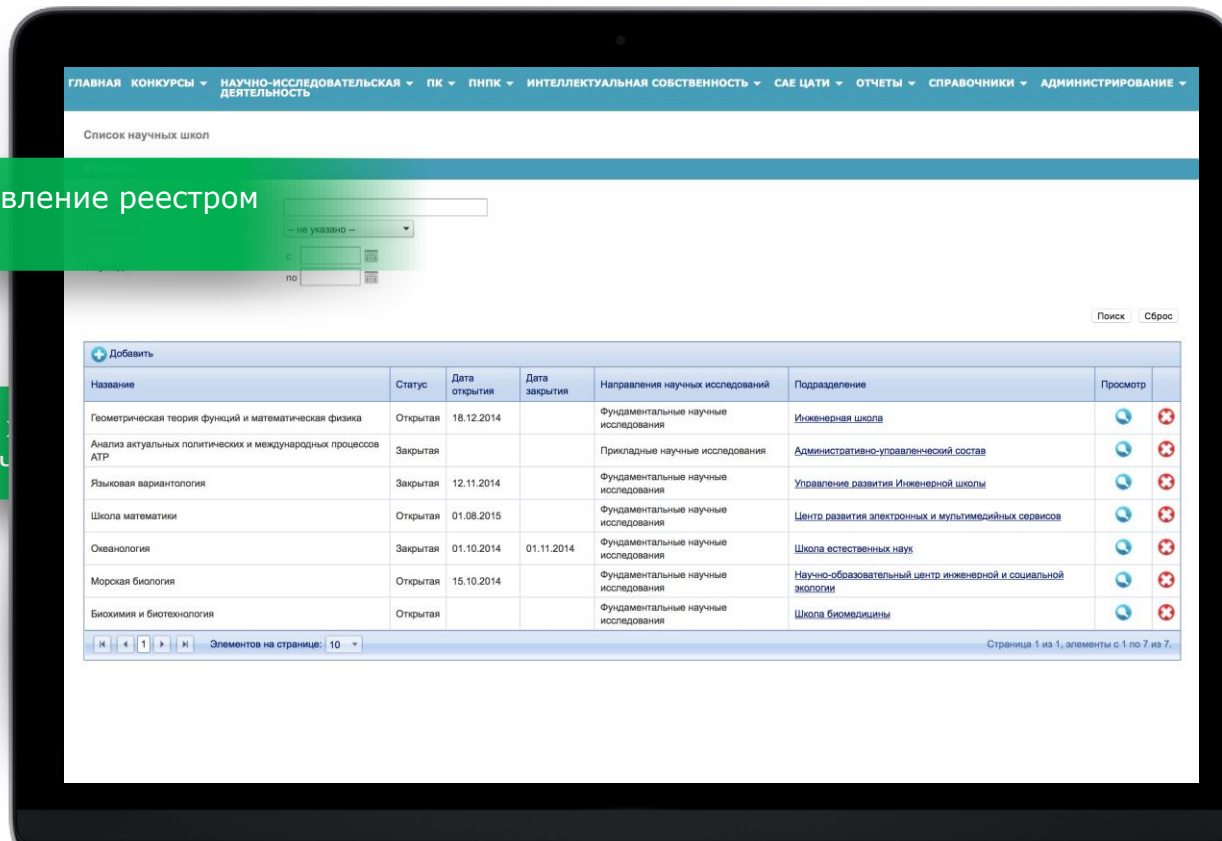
ГЛАВНАЯ КОНКУРСЫ ▾ НАУЧНО-ИССЛЕДОВАТЕЛЬСКАЯ ДЕЯТЕЛЬНОСТЬ ▾ ПК ▾ ПНПК ▾ ИНТЕЛЛЕКТУАЛЬНАЯ СОБСТВЕННОСТЬ ▾ САЕ ЦАТИ ▾ ОТЧЕТЫ ▾ СПРАВОЧНИКИ ▾ АДМИНИСТРИРОВАНИЕ ▾

Список научных школ

вление реестром

-- не указано --

с
по

Поиск Сброс

Добавить

| Название | Статус | Дата открытия | Дата закрытия | Направления научных исследований | Подразделение | Просмотр | |
|---|---|---|---|---|---|---|---|
| Геометрическая теория функций и математическая физика | Открытая | 18.12.2014 | | Фундаментальные научные исследования | Инженерная школа | | |
| Анализ актуальных политических и международных процессов АТР | Закрытая | | | Прикладные научные исследования | Административно-управленческий состав | | |
| Языковая вариантология | Закрытая | 12.11.2014 | | Фундаментальные научные исследования | Управление развития Инженерной школы | | |
| Школа математики | Открытая | 01.08.2015 | | Фундаментальные научные исследования | Центр развития электронных и мультимедийных сервисов | | |
| Океанология | Закрытая | 01.10.2014 | 01.11.2014 | Фундаментальные научные исследования | Школа естественных наук | | |
| Морская биология | Открытая | 15.10.2014 | | Фундаментальные научные исследования | Научно-образовательный центр инженерной и социальной экологии | | |
| Биохимия и биотехнология | Открытая | | | Фундаментальные научные исследования | Школа биомедицины | | |

1 Элементов на странице: 10

Страница 1 из 1, элементы с 1 по 7 из 7.